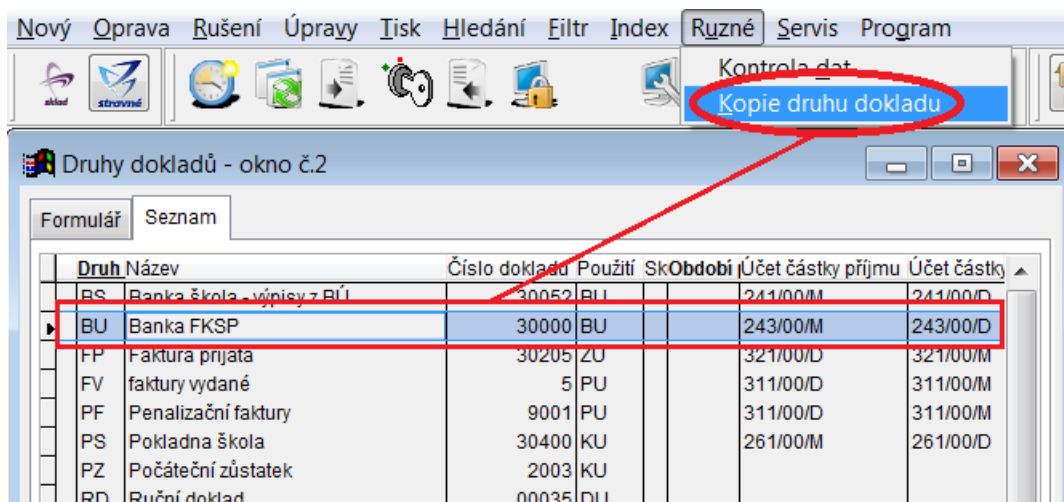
Nový Oprava Rušení Úpravy Tisk Hledání Filtr Index Různé Servis Program

Kontrola dat
Kopie druhu dokladu

sklad stravné

Druhy dokladů - okno č.2

Formulář Seznam

| Druh | Název | Číslo dokladu | Použití | Sk | Období | Účet částky příjmu | Účet částky |
|---|---|---|---|---|---|---|---|
| BS | Banka škola - výpisy z BÚ | 30052 | BU | | | 241/00/M | 241/00/D |
| BU | Banka FKSP | 30000 | BU | | | 243/00/M | 243/00/D |
| FP | Faktura přijatá | 30205 | ZO | | | 321/00/D | 321/00/M |
| FV | faktury vydané | 5 | PU | | | 311/00/D | 311/00/M |
| PF | Penalizační faktury | 9001 | PU | | | 311/00/D | 311/00/M |
| PS | Pokladna škola | 30400 | KU | | | 261/00/M | 261/00/D |
| PZ | Počáteční zůstatek | 2003 | KU | | | | |
| RD | Ruční doklad | 00035 | DU | | | | |